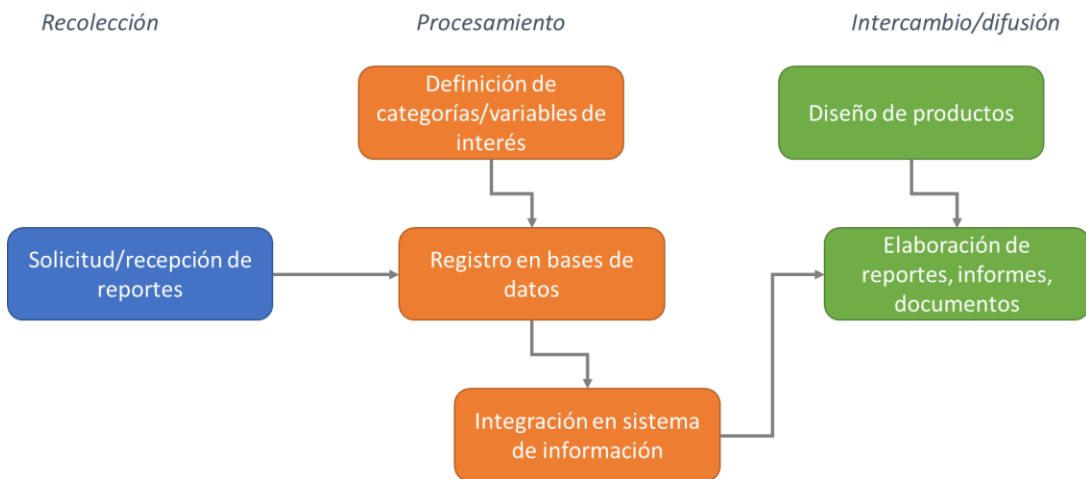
Recolección

Procesamiento

Intercambio/difusión

Definición de categorías/variables de interés

Diseño de productos

Solicitud/recepción de reportes

Registro en bases de datos

Elaboración de reportes, informes, documentos

Integración en sistema de información